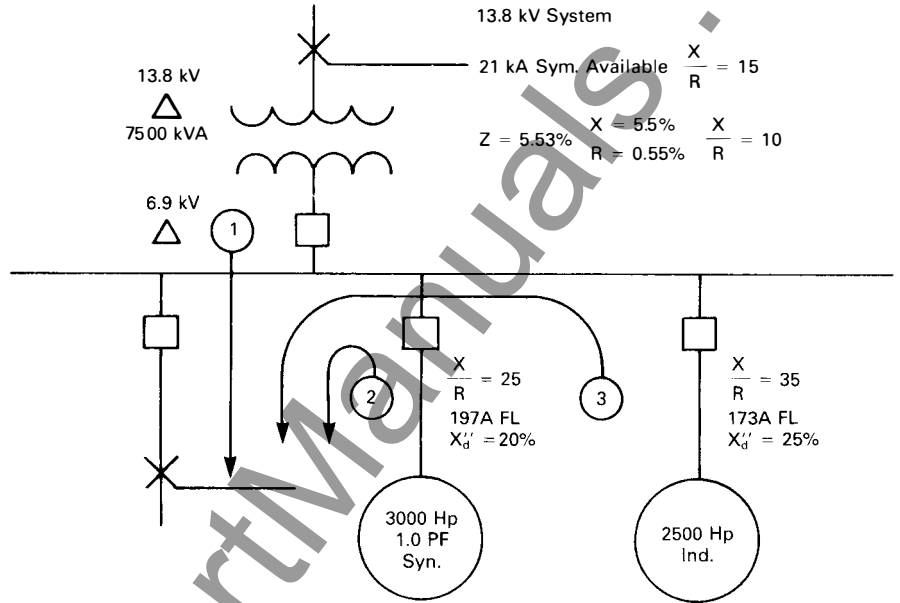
13.8 kV System

21 kA Sym. Available $\frac{X}{R} = 15$

13.8 kV
$\Delta$
7500 kVA

Z = 5.53% X = 5.5% R = 0.55% $\frac{X}{R} = 10$

6.9 kV
$\Delta$

1

2

3

$\frac{X}{R} = 25$
197A FL
$X_d'' = 20\%$

$\frac{X}{R} = 35$
173A FL
$X_d'' = 25\%$

3000 Hp
1.0 PF
Syn.

2500 Hp
Ind.

rtManuals.